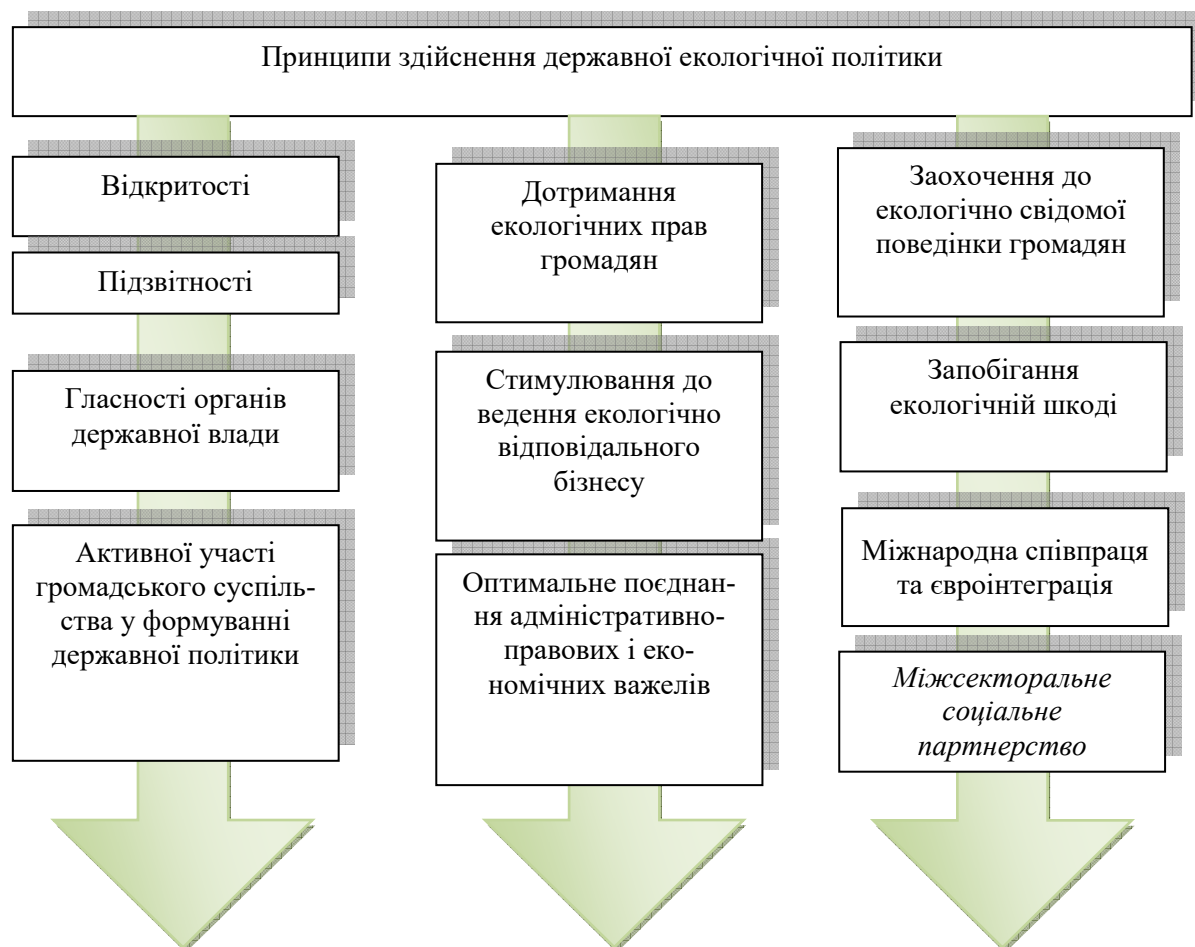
Принципи здійснення державної екологічної політики

Відкритості

Підзвітності

Гласності органів державної влади

Активної участі громадського суспільства у формуванні державної політики

Дотримання екологічних прав громадян

Стимулювання до ведення екологічно відповідального бізнесу

Оптимальне поєднання адміністративно-правових і економічних важелів

Заохочення до екологічно свідомої поведінки громадян

Запобігання екологічній шкоді

Міжнародна співпраця та євроінтеграція

Міжсекторальне соціальне партнерство